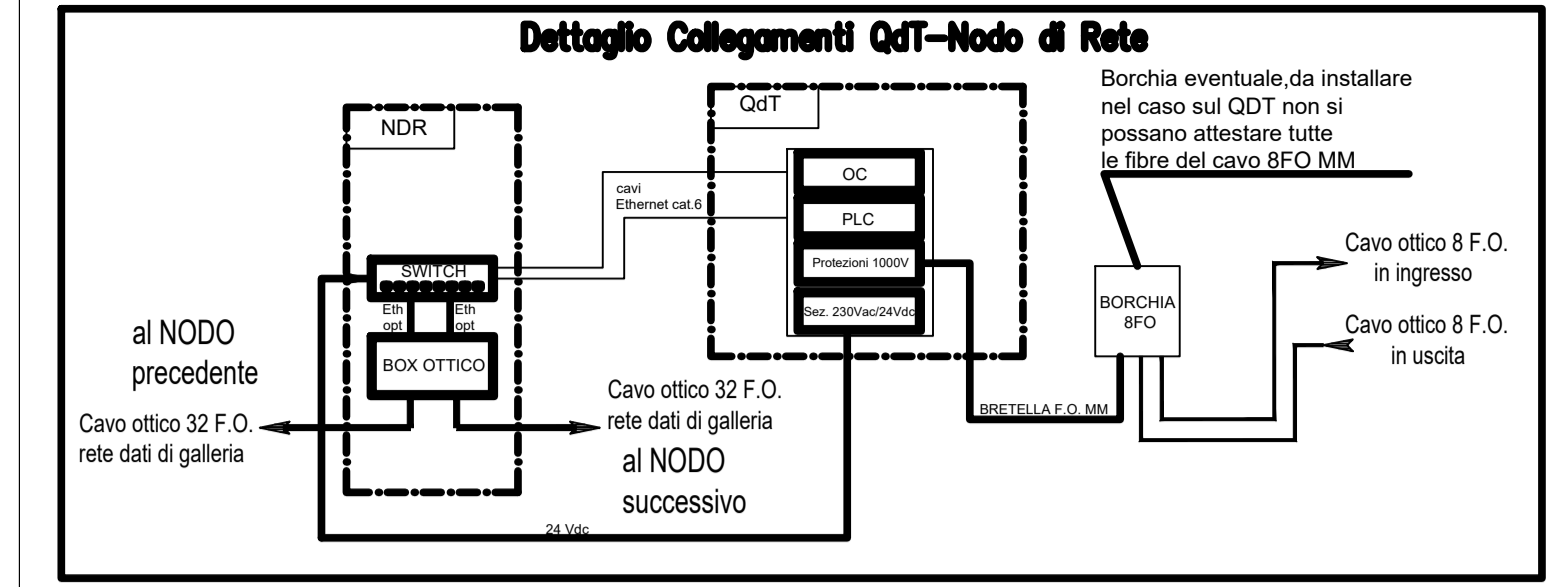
Dettaglio Collegamenti QdT-Nodo di Rete

Borchia eventuale,da installare nel caso sul QDT non si possano attestare tutte le fibre del cavo 8FO MM

NDR

QdT

cavi Ethernet cat.6

OC

PLC

Protezioni 1000V

Sez. 230Vac/24Vdc

SWITCH

Eth opt

Eth opt

BOX OTTICO

al NODO precedente

Cavo ottico 32 F.O. rete dati di galleria

Cavo ottico 32 F.O. rete dati di galleria

al NODO successivo

24 Vdc

BORCHIA 8FO

BRETELLA F.O. MM

Cavo ottico 8 F.O. in ingresso

Cavo ottico 8 F.O. in uscita